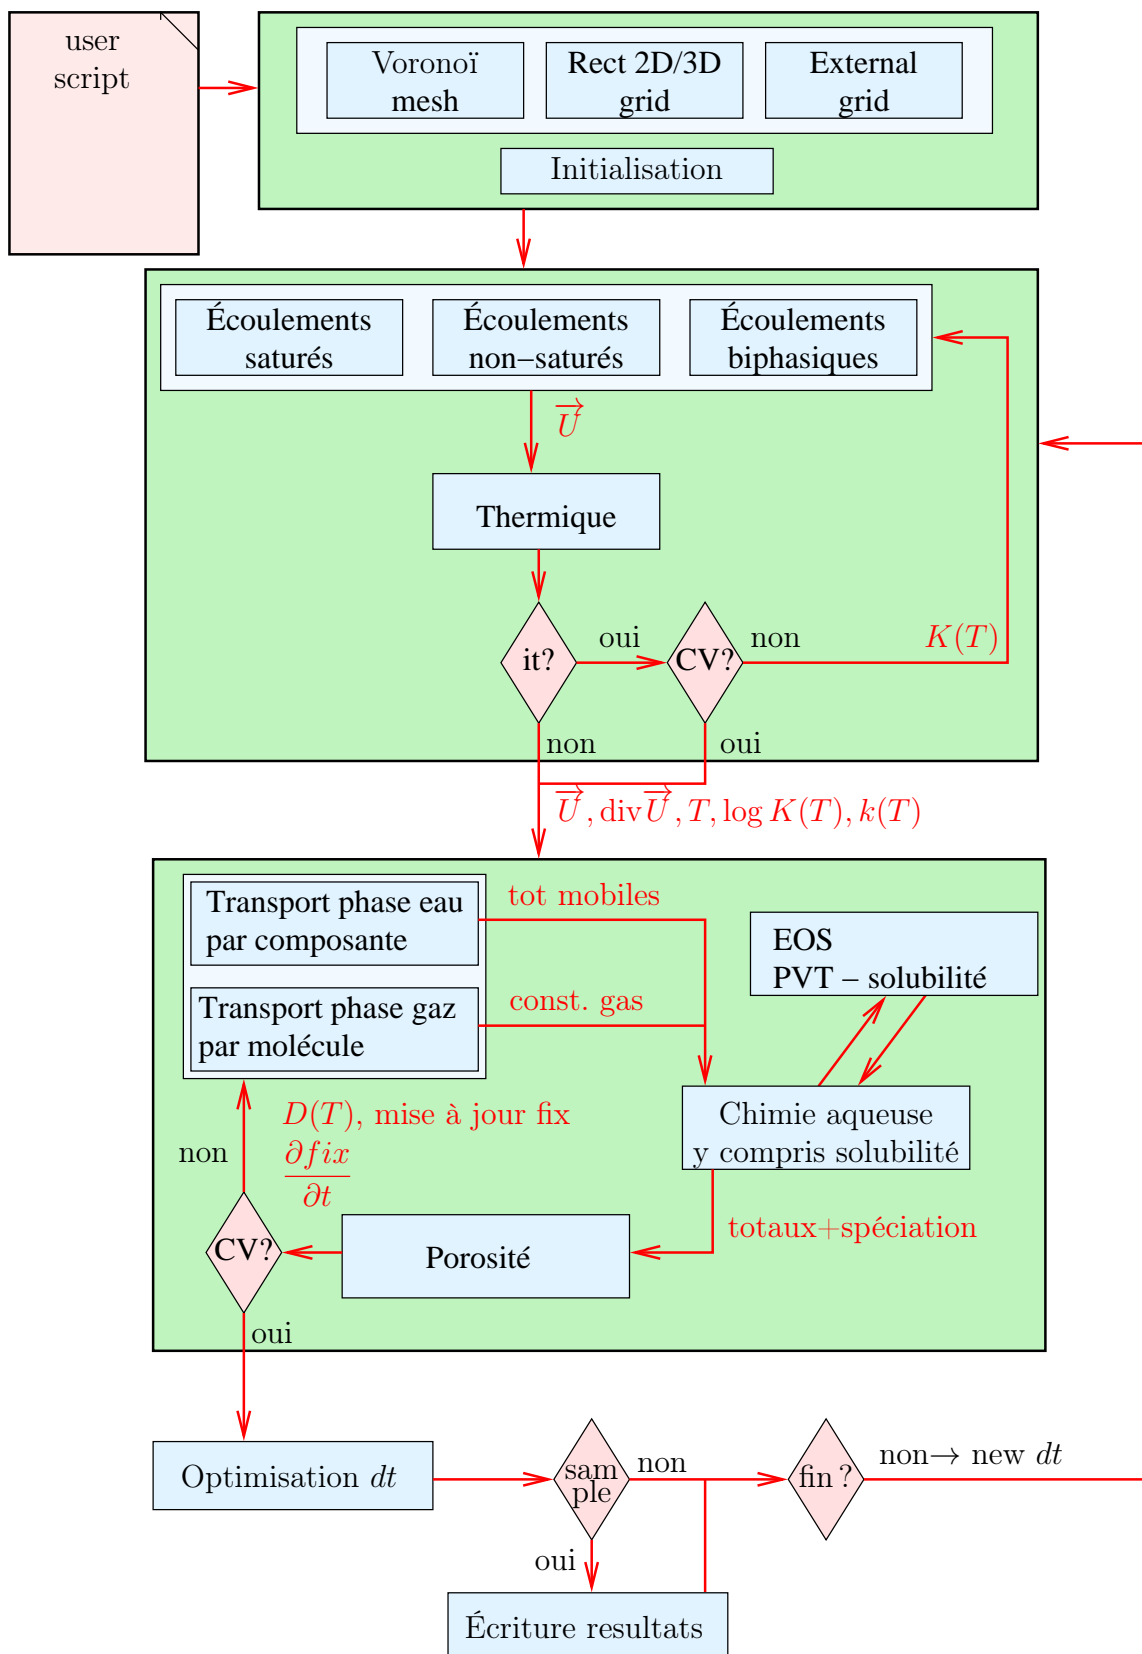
user script

Voronoï mesh

Rect 2D/3D grid

External grid

Initialisation

Écoulements saturés

Écoulements non–saturés

Écoulements biphasiques

$\overrightarrow{U}$

Thermique

it?

oui

CV?

non

$K(T)$

non

oui

$\overrightarrow{U}$, div$\overrightarrow{U}$, $T$, log $K(T)$, $k(T)$

Transport phase eau par composante

tot mobiles

EOS
PVT – solubilité

Transport phase gaz par molécule

const. gas

$D(T)$, mise à jour fix

non

$\frac{\partial fix}{\partial t}$

Chimie aqueuse y compris solubilité

totaux+spéciation

CV?

Porosité

oui

Optimisation $dt$

sam ple

non

fin ?

non→ new $dt$

oui

Écriture resultats